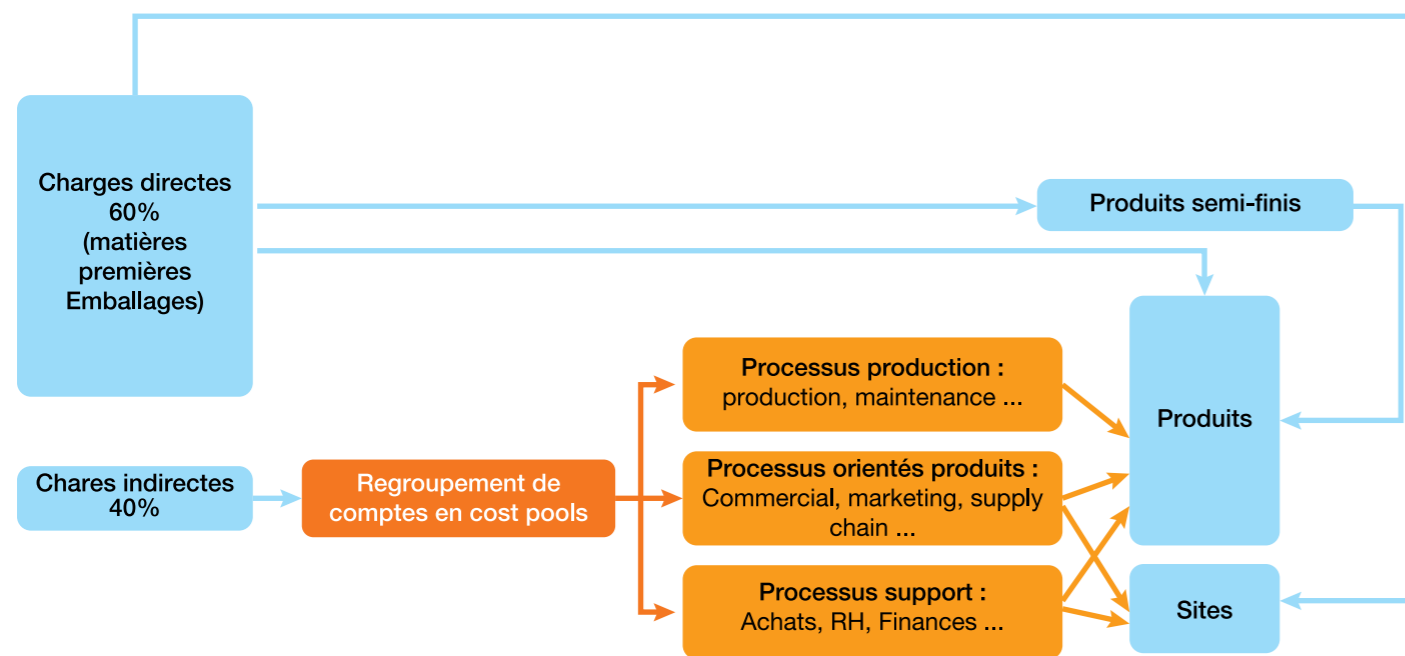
Charges directes
60%
(matières
premières
Emballages)

Produits semi-finis

Produits

Chares indirectes
40%

Regroupement de comptes en cost pools

Processus production :
production, maintenance ...

Processus orientés produits :
Commercial, marketing, supply chain ...

Processus support :
Achats, RH, Finances ...

Sites